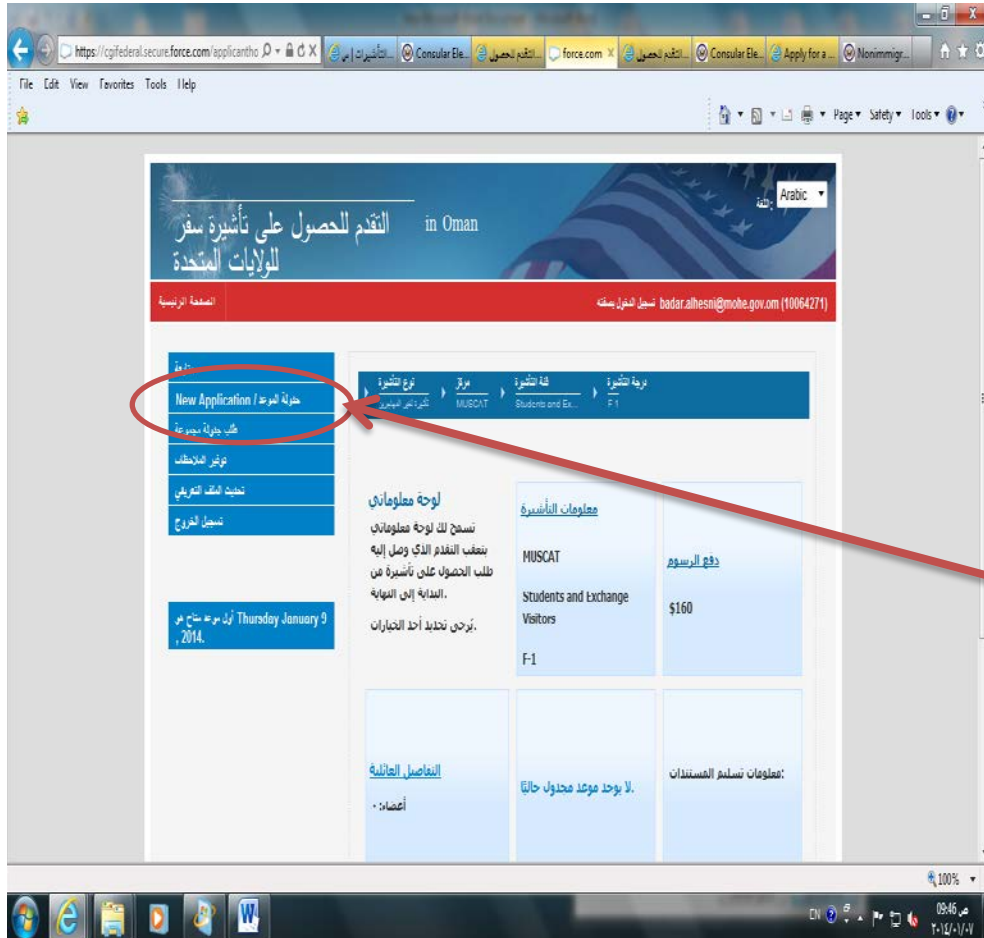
https://cgifederal.secure.force.com/applicantho | التأشيرات إلى | Consular Ele... | التقدم للحصول | force.com | التقدم للحصول | Consular Ele... | Apply for a ... | Nonimmigr...

File Edit View Favorites Tools Help

Page ▾ Safety ▾ Tools ▾

التقدم للحصول على تأشيرة سفر للولايات المتحدة in Oman

اللغة Arabic

الصفحة الرئيسية

badar.alhesni@mohe.gov.om (10064271) تسجيل الدخول بصفة

تأشيرة
New Application / جدولة الموعد
طلب جدولة مجموعة
توفير الملاحظات
تحديث الملف التعريفي
تسجيل الخروج

Thursday January 9, 2014. أول موعد متاح في

نوع التأشيرة تأشيرة غير المهاجرين
مركز MUSCAT
فئة التأشيرة Students and Ex...
درجة التأشيرة F-1

لوحة معلوماتي
تسمح لك لوحة معلوماتي بتعقب التقدم الذي وصل إليه طلب الحصول على تأشيرة من البداية إلى النهاية.
.يرجى تحديد أحد الخيارات

معلومات التأشيرة
MUSCAT
Students and Exchange Visitors
F-1

دفع الرسوم
$160

التفاصيل العائلية
أعضاء: ٠

.لا يوجد موعد مجدول حاليًا

:معلومات تسليم المستندات

100%

EN 09:46 ص ٢٠١٤/٠١/٠٧